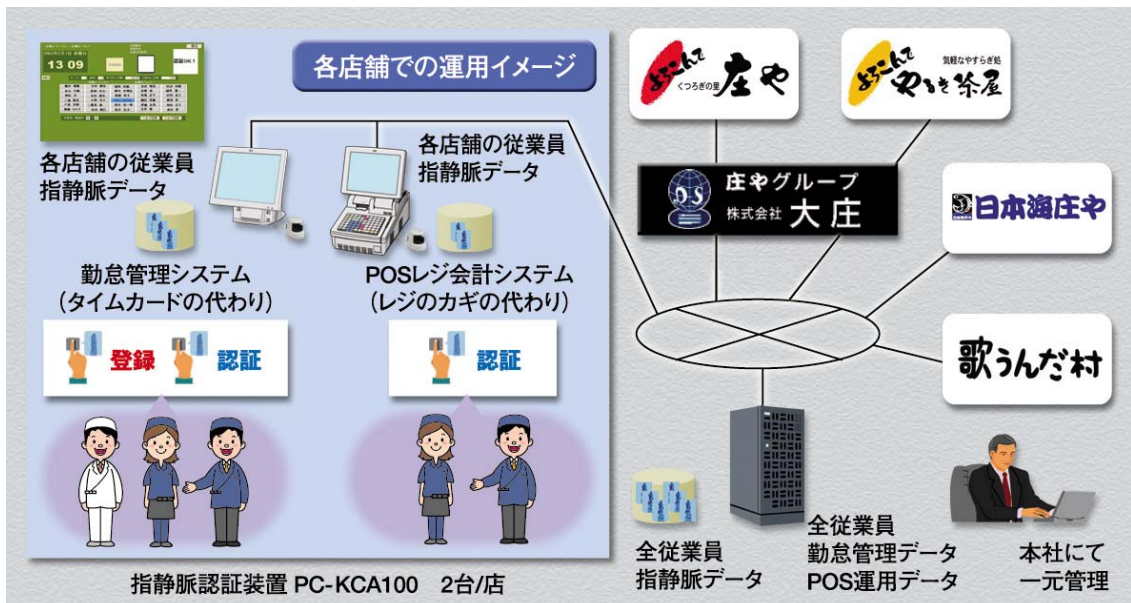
13 09

各店舗での運用イメージ

各店舗の従業員
指静脈データ

各店舗の従業員
指静脈データ

勤怠管理システム
（タイムカードの代わり）

POSレジ会計システム
（レジのカギの代わり）

登録　認証

認証

指静脈認証装置 PC-KCA100　2台/店

ようこそ くつろぎの里 庄や

ようこそ 気軽なやすらぎ処 やるき茶屋

庄やグループ
株式会社 大庄

日本海庄や

歌うんだ村

全従業員
指静脈データ

全従業員
勤怠管理データ
POS運用データ

本社にて
一元管理